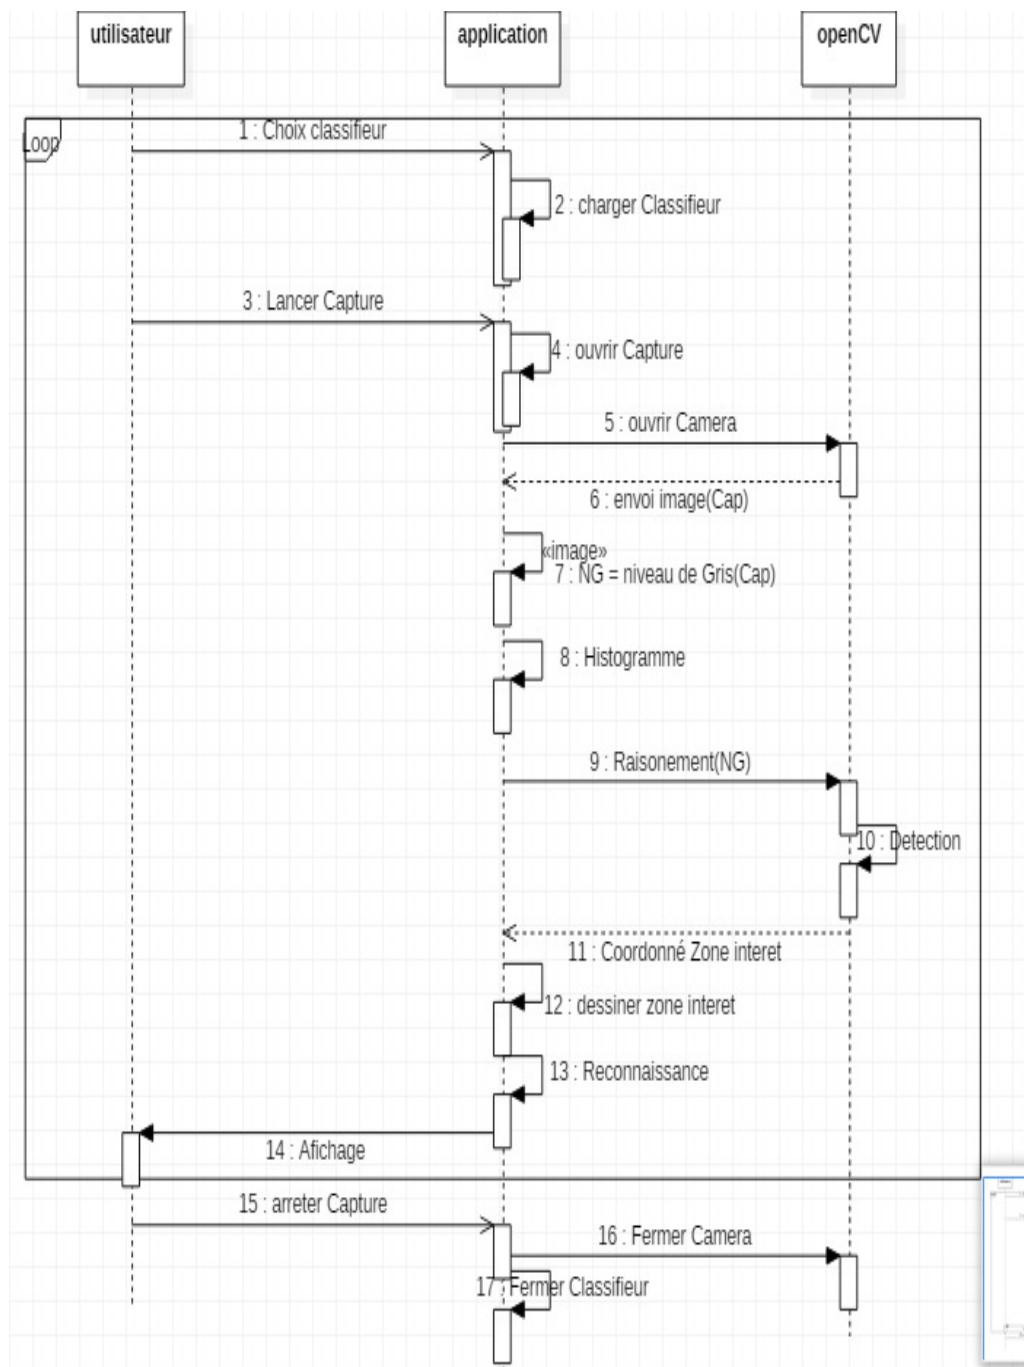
utilisateur

application

openCV

Loop

1 : Choix classifieur

2 : charger Classifieur

3 : Lancer Capture

4 : ouvrir Capture

5 : ouvrir Camera

6 : envoi image(Cap)

«image»
7 : NG = niveau de Gris(Cap)

8 : Histogramme

9 : Raisonement(NG)

10 : Detection

11 : Coordonné Zone interet

12 : dessiner zone interet

13 : Reconnaissance

14 : Afichage

15 : arreter Capture

16 : Fermer Camera

17 : Fermer Classifieur